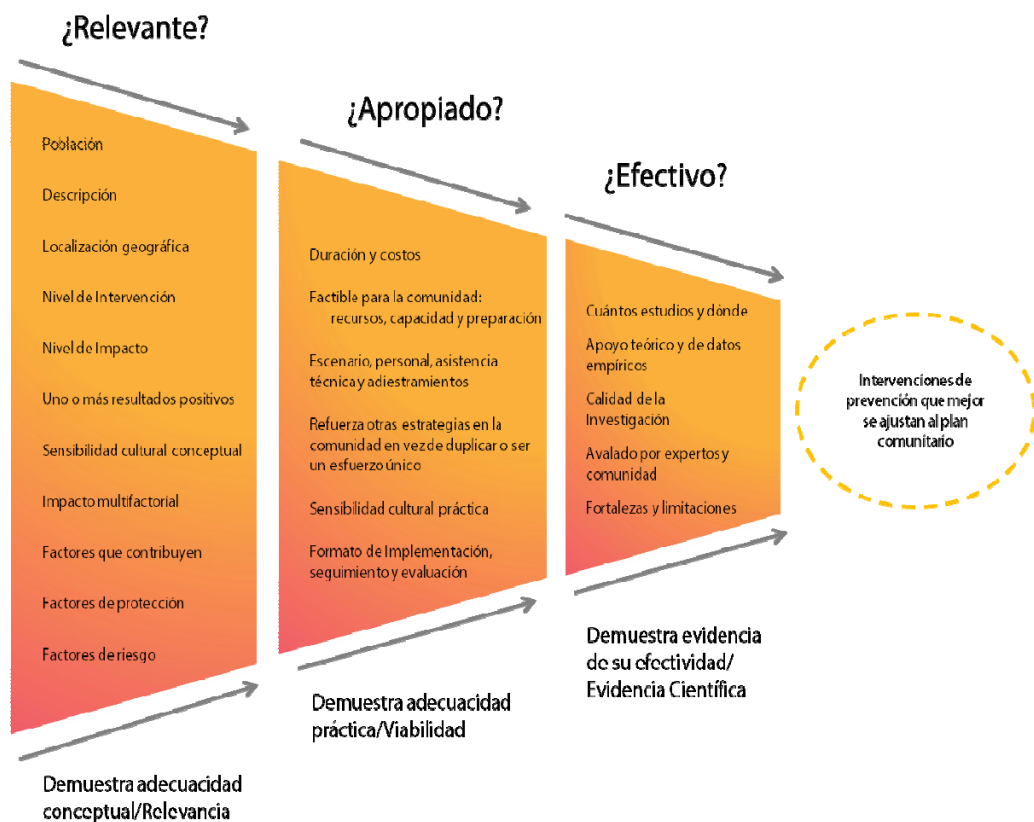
¿Relevante?

Población

Descripción

Localización geográfica

Nivel de Intervención

Nivel de Impacto

Uno o más resultados positivos

Sensibilidad cultural conceptual

Impacto multifactorial

Factores que contribuyen

Factores de protección

Factores de riesgo

Demuestra adecuacidad conceptual/Relevancia

¿Apropiado?

Duración y costos

Factible para la comunidad: recursos, capacidad y preparación

Escenario, personal, asistencia técnica y adiestramientos

Refuerza otras estrategias en la comunidad en vez de duplicar o ser un esfuerzo único

Sensibilidad cultural práctica

Formato de Implementación, seguimiento y evaluación

Demuestra adecuacidad práctica/Viabilidad

¿Efectivo?

Cuántos estudios y dónde

Apoyo teórico y de datos empíricos

Calidad de la Investigación

Avalado por expertos y comunidad

Fortalezas y limitaciones

Demuestra evidencia de su efectividad/ Evidencia Científica

Intervenciones de prevención que mejor se ajustan al plan comunitario